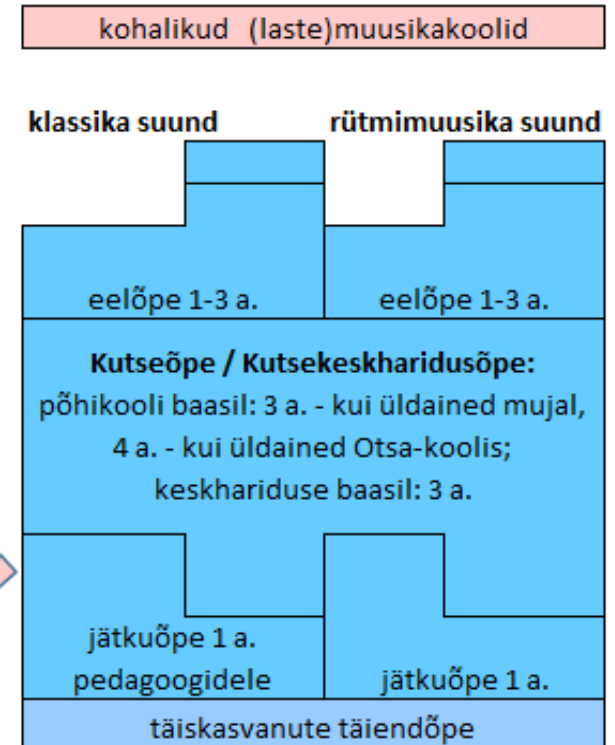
kohalikud (laste)muusikakoolid

klassika suund

rütmimuusika suund

eelõpe 1-3 a.

eelõpe 1-3 a.

**Kutseõpe / Kutsekeskharidusõpe:**
põhikooli baasil: 3 a. - kui üldained mujal,
4 a. - kui üldained Otsa-koolis;
keskhariduse baasil: 3 a.

jätkuõpe 1 a.
pedagoogidele

jätkuõpe 1 a.

täiskasvanute täiendõpe